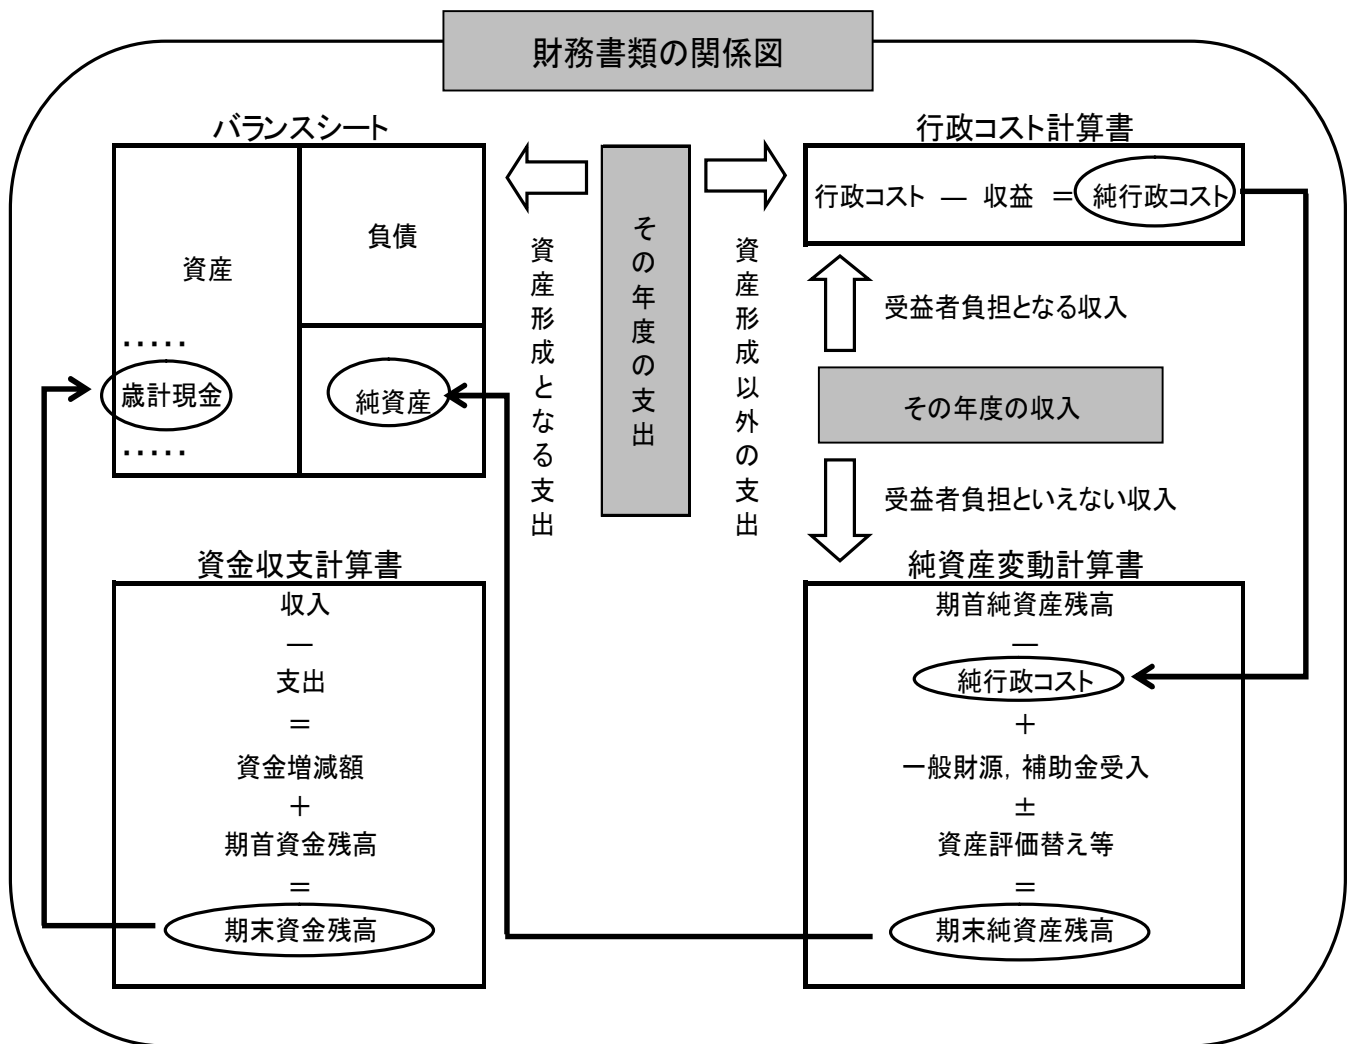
財務書類の関係図

バランスシート

資産

……

歳計現金

……

負債

純資産

資産形成となる支出

その年度の支出

資産形成以外の支出

行政コスト計算書

行政コスト ― 収益 ＝ 純行政コスト

受益者負担となる収入

その年度の収入

受益者負担といえない収入

資金収支計算書

収入
―
支出
＝
資金増減額
＋
期首資金残高
＝
期末資金残高

純資産変動計算書

期首純資産残高
―
純行政コスト
＋
一般財源，補助金受入
±
資産評価替え等
＝
期末純資産残高